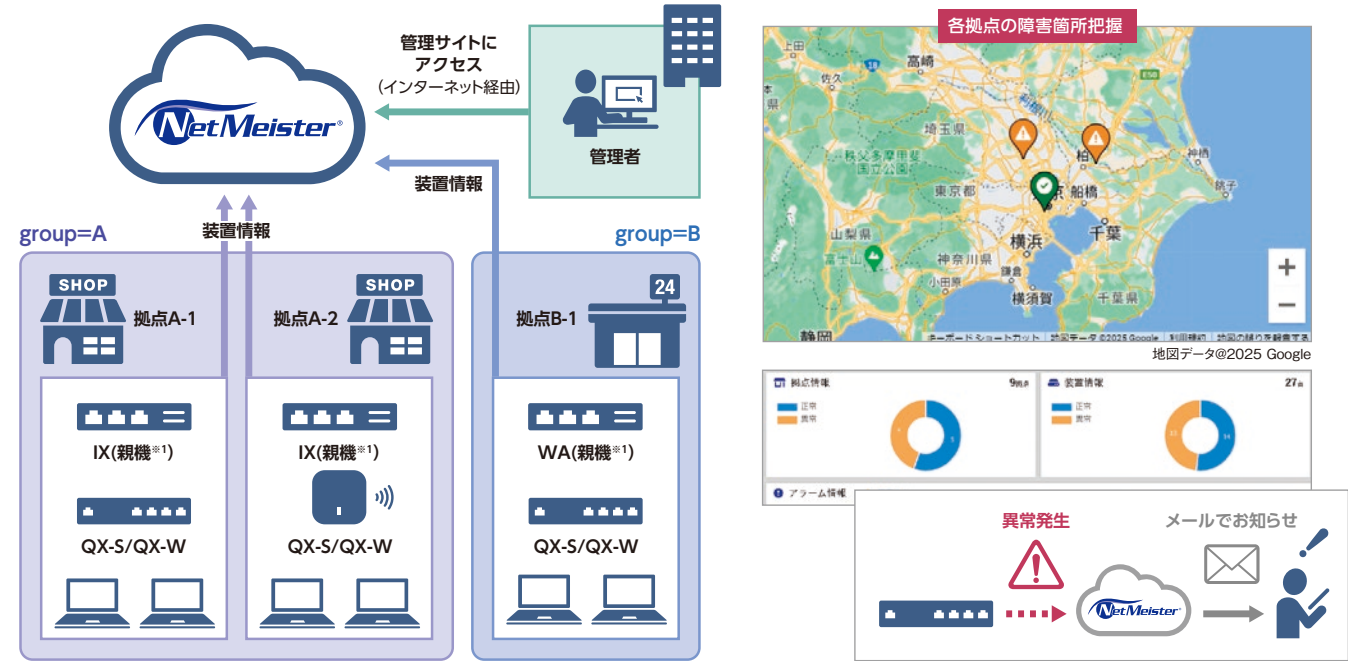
NetMeister®

管理サイトにアクセス
（インターネット経由）

管理者

装置情報

装置情報

group=A

group=B

SHOP
拠点A-1

SHOP
拠点A-2

24
拠点B-1

IX(親機※1)

QX-S/QX-W

IX(親機※1)

QX-S/QX-W

WA(親機※1)

QX-S/QX-W

各拠点の障害箇所把握

上田
高崎
埼玉県
秩父多摩甲斐国立公園
東京都
山梨県
富士山
神奈川県
小田原
横浜
鎌倉
横須賀
柏
船橋
千葉
千葉県
神栖
銚子
静岡

キーボードショートカット　地図データ ©2025 Google　利用規約　地図の誤りを報告する

地図データ@2025 Google

拠点情報　9拠点
正常
異常

装置情報　27台
正常
異常

アラーム情報

異常発生

メールでお知らせ

NetMeister